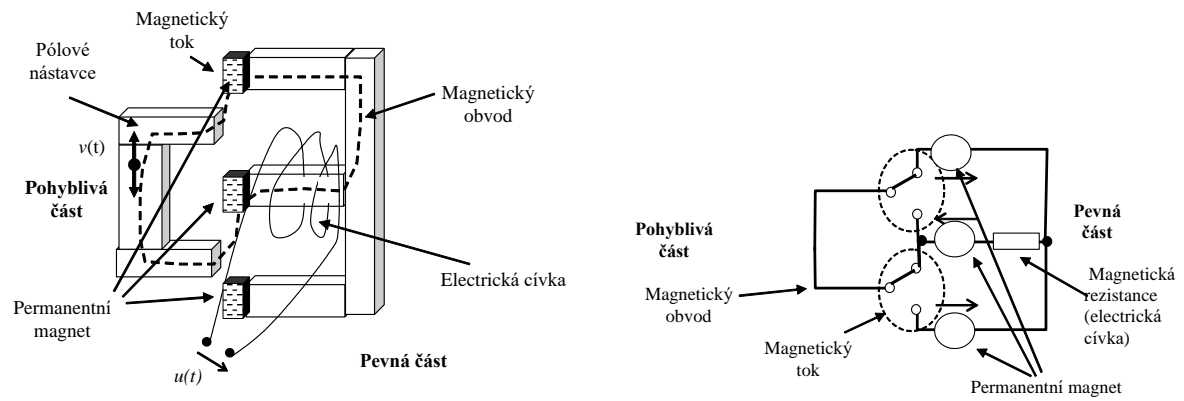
Magnetický tok

Pólové nástavce

Magnetický obvod

$v$(t)

Pohyblivá část

Electrická cívka

Permanentní magnet

$u(t)$

Pevná část

Pohyblivá část

Pevná část

Magnetický obvod

Magnetická rezistance (electrická cívka)

Magnetický tok

Permanentní magnet